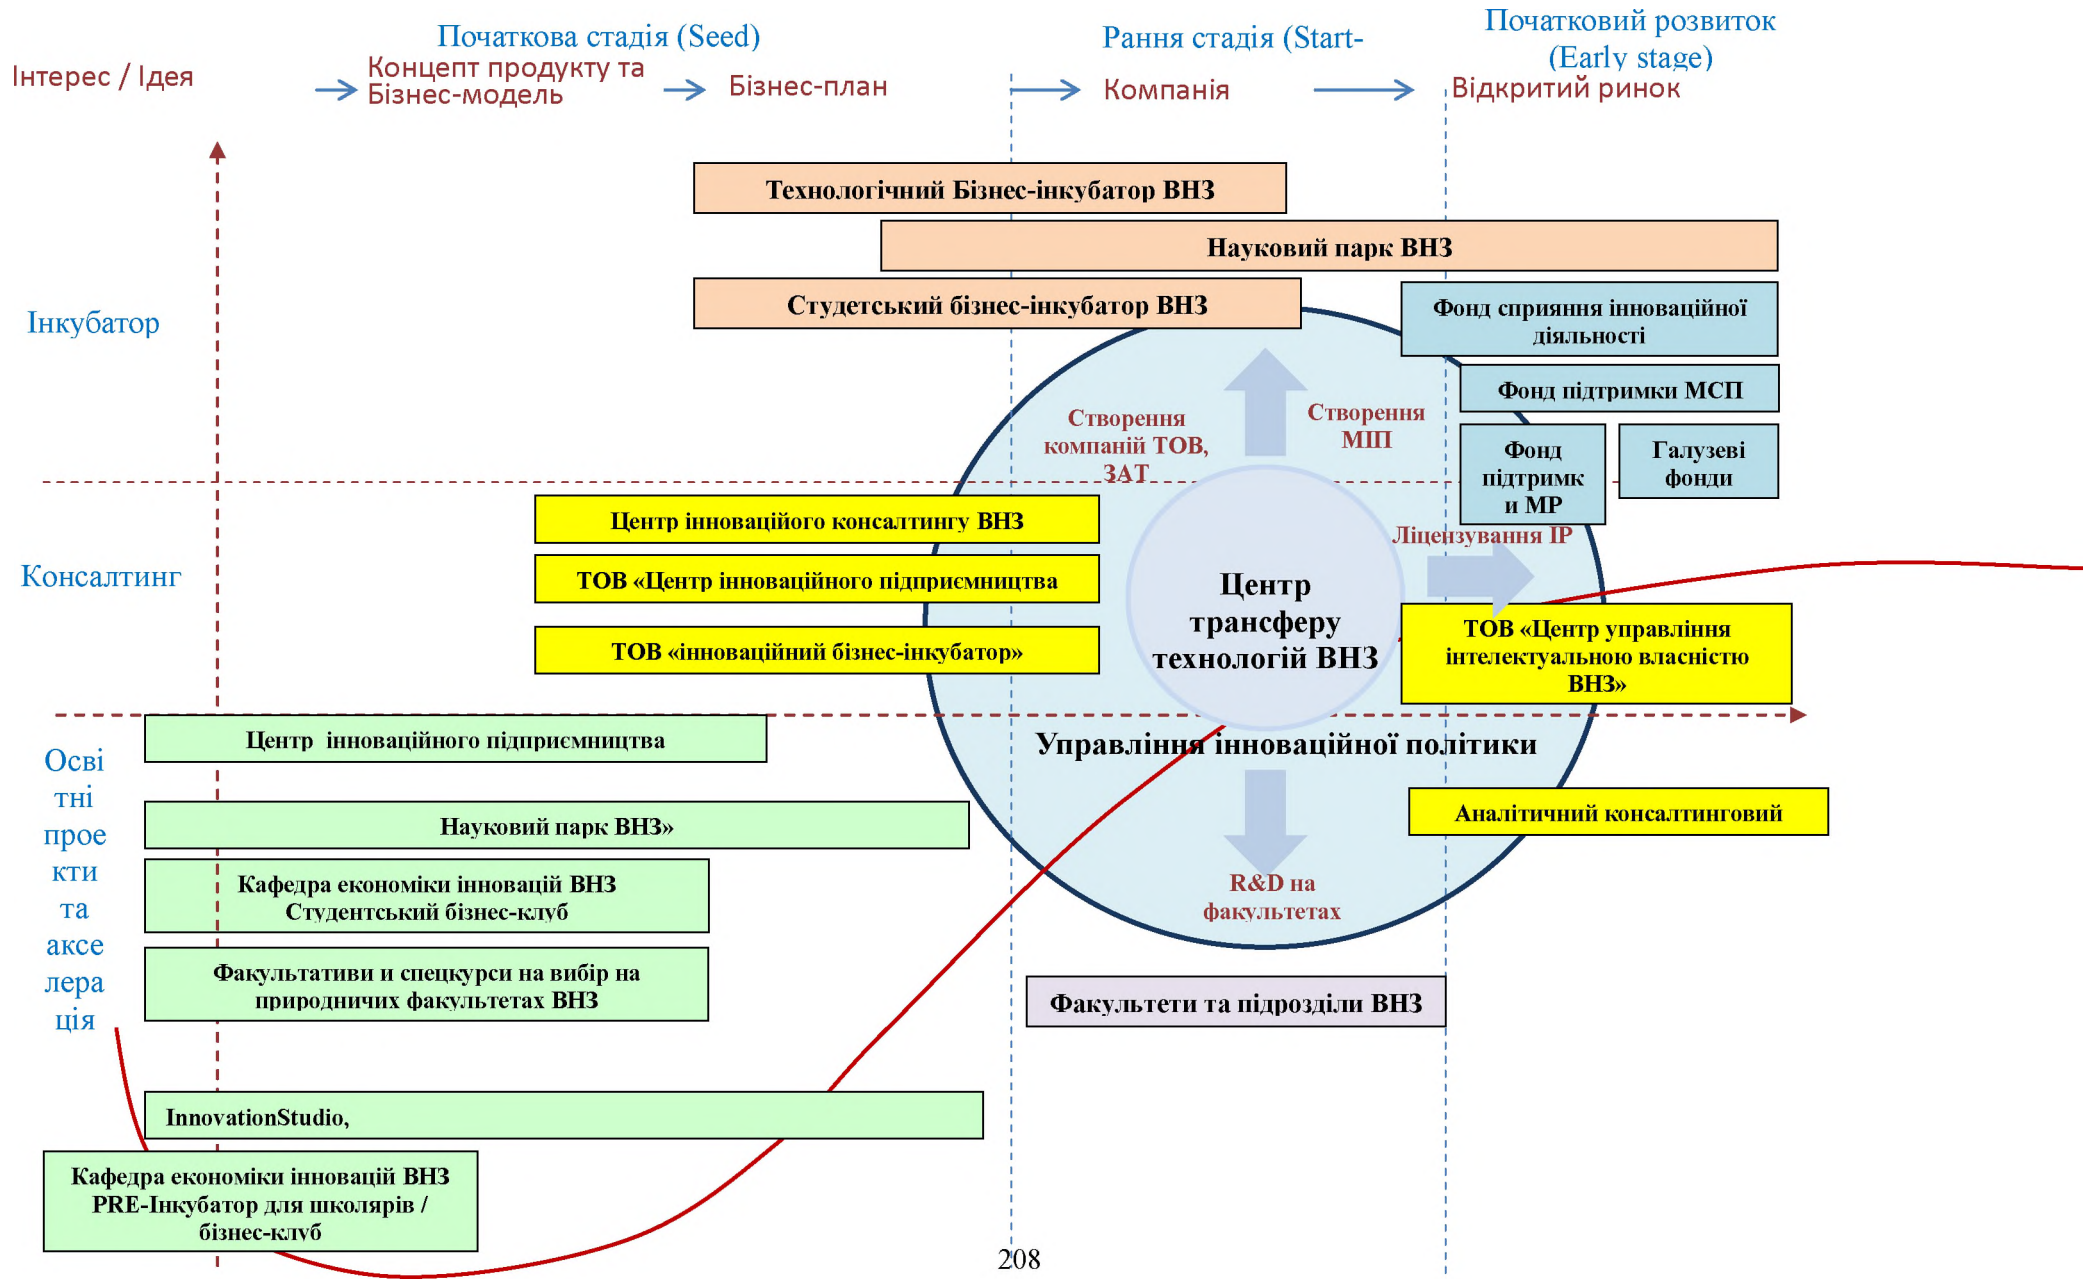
Початкова стадія (Seed)

Рання стадія (Start-

Початковий розвиток (Early stage)

Інтерес / Ідея → Концепт продукту та Бізнес-модель → Бізнес-план → Компанія → Відкритий ринок

Технологічний Бізнес-інкубатор ВНЗ

Науковий парк ВНЗ

Студетський бізнес-інкубатор ВНЗ

Інкубатор

Фонд сприяння інноваційної діяльності

Фонд підтримки МСП

Фонд підтримк и МР

Галузеві фонди

Створення компаній ТОВ, ЗАТ

Створення МП

Ліцензування IP

Центр інноваційого консалтингу ВНЗ

ТОВ «Центр інноваційного підприємництва

ТОВ «інноваційний бізнес-інкубатор»

Консалтинг

Центр трансферу технологій ВНЗ

ТОВ «Центр управління інтелектуальною власністю ВНЗ»

Управління інноваційної політики

Освітні проекти та акселерація

Центр інноваційного підприємництва

Науковий парк ВНЗ»

Кафедра економіки інновацій ВНЗ Студентський бізнес-клуб

Факультативи и спецкурси на вибір на природничих факультетах ВНЗ

Аналітичний консалтинговий

R&D на факультетах

Факультети та підрозділи ВНЗ

InnovationStudio,

Кафедра економіки інновацій ВНЗ PRE-Інкубатор для школярів / бізнес-клуб

208